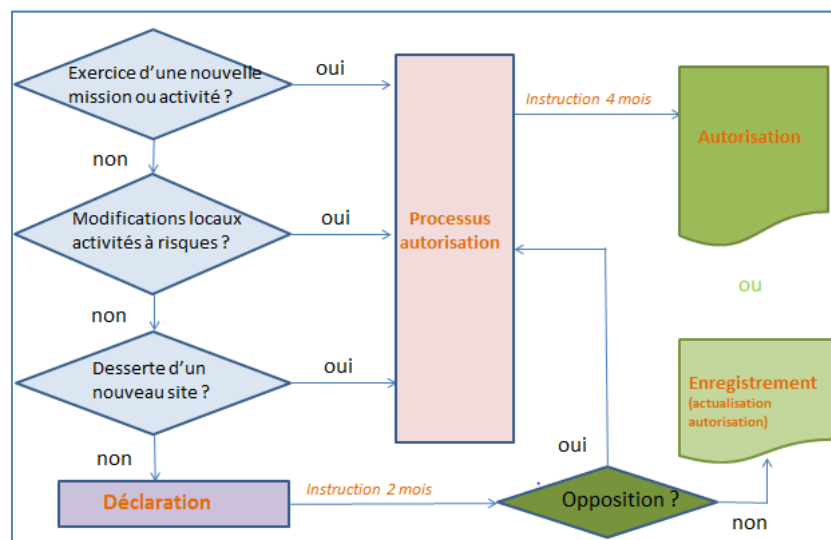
Exercice d'une nouvelle mission ou activité ?

oui

non

Modifications locaux activités à risques ?

oui

non

Desserte d'un nouveau site ?

oui

non

Déclaration

Processus autorisation

Instruction 4 mois

Autorisation

ou

Enregistrement (actualisation autorisation)

oui

Instruction 2 mois

Opposition ?

non